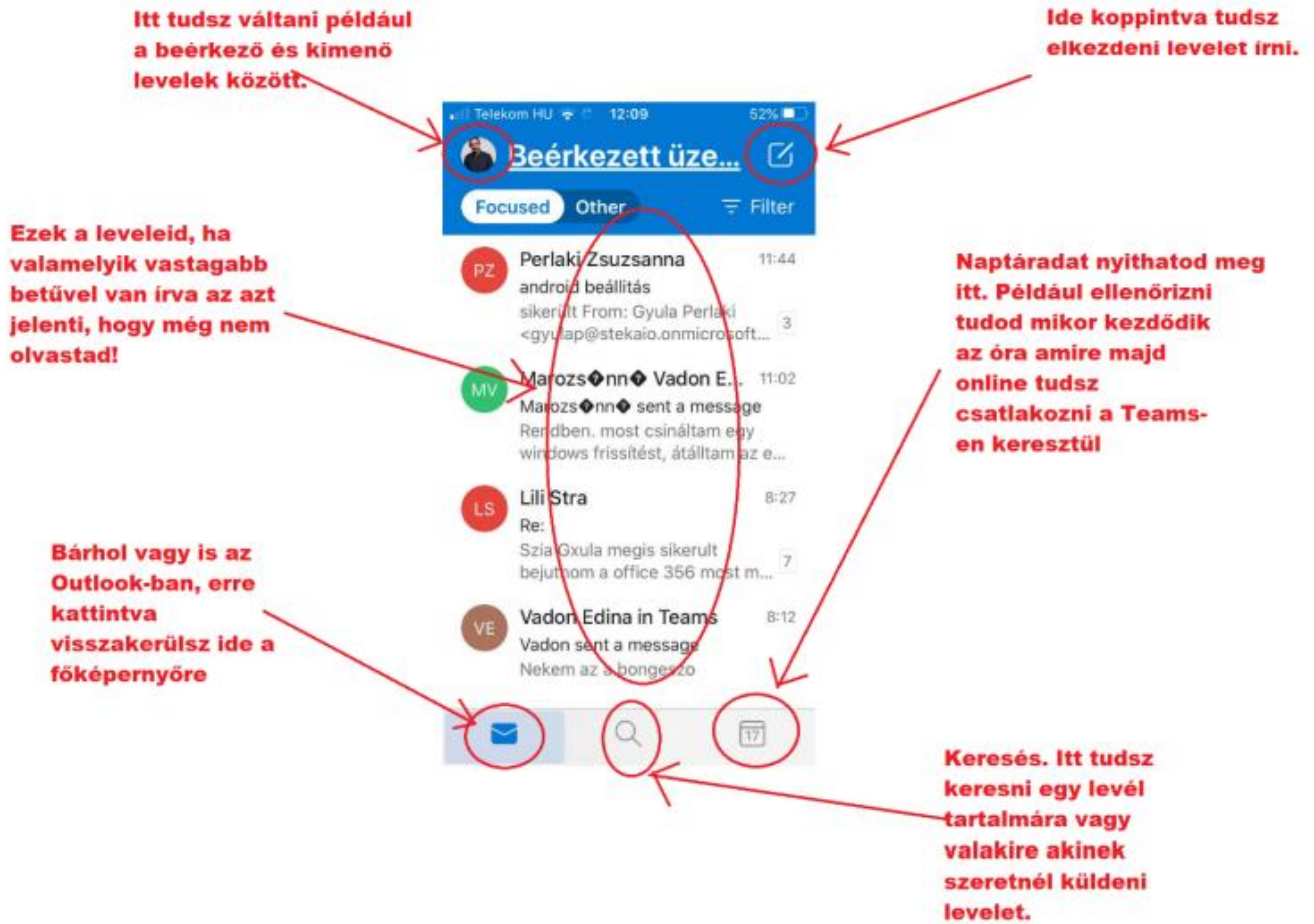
Itt tudsz váltani például a beérkező és kimenő levelek között.

Ide koppintva tudsz elkezdeni levelet írni.

Telekom HU 12:09 52%

Beérkezett üze...

Focused Other Filter

Ezek a leveleid, ha valamelyik vastagabb betűvel van írva az azt jelenti, hogy még nem olvastad!

PZ Perlaki Zsuzsanna 11:44
android beállítás
sikerült From: Gyula Perlaki <gyulap@stekaio.onmicrosoft... 3

MV Marozs�nn� Vadon E... 11:02
Marozs�nn� sent a message
Rendben. most csináltam egy windows frissítést, átálltam az e...

LS Lili Stra 8:27
Re:
Szia Gxula megis sikerult bejutnom a office 356 most m... 7

VE Vadon Edina in Teams 8:12
Vadon sent a message
Nekem az a bongeszo

Naptáradat nyithatod meg itt. Például ellenőrizni tudod mikor kezdődik az óra amire majd online tudsz csatlakozni a Teams-en keresztül

Bárhol vagy is az Outlook-ban, erre kattintva visszakerülsz ide a főképernyőre

17

Keresés. Itt tudsz keresni egy levél tartalmára vagy valakire akinek szeretnél küldeni levelet.